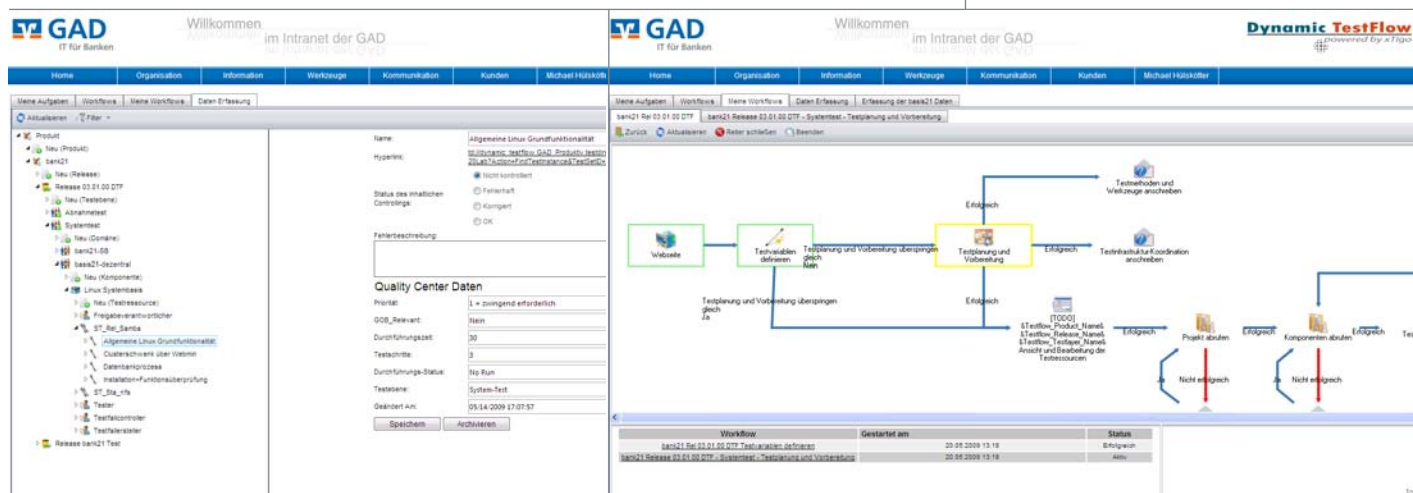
GAD
IT für Banken
Willkommen im Intranet der GAD

Home | Organisation | Information | Werkzeuge | Kommunikation | Kunden | Michael Hülskötter

Meine Aufgaben | Workflows | Meine Workflows | Daten Erfassung

Aktualisieren | Filter

Produkt
Neu (Produkt)
bank21
Neu (Release)
Release 03.01.00 DTF
Neu (Testebene)
Abnahmetest
Systemtest
Neu (Domäne)
bank21-SB
basis21-dezentral
Neu (Komponente)
Linux Systembasis
Neu (Testressource)
Freigabeverantwortlicher
ST_Rel_Samba
Allgemeine Linux Grundfunktionalität
Clusterschwenk über Webmin
Datenbankprozess
Installation+Funktionsüberprüfung
ST_Sta_nfs
Tester
Testfallcontroller
Testfallersteller
Release bank21 Test

Name: Allgemeine Linux Grundfunktionalität
Hyperlink: td://dynamic_testflow.GAD_Produkte.testtin 20Lab?Action=FindTestInstance&TestSetID
Status des inhaltlichen Controllings:
Nicht kontrolliert
Fehlerhaft
Korrigiert
OK
Fehlerbeschreibung:

Quality Center Daten
Priorität: 1 = zwingend erforderlich
GOB_Relevant: Nein
Durchführungszeit: 30
Testschritte: 3
Durchführungs-Status: No Run
Testebene: System-Test
Geändert Am: 05/14/2009 17:07:57
Speichern | Archivieren

GAD
IT für Banken
Willkommen im Intranet der GAD
Dynamic TestFlow
powered by xTigo

Home | Organisation | Information | Werkzeuge | Kommunikation | Kunden | Michael Hülskötter

Meine Aufgaben | Workflows | Meine Workflows | Daten Erfassung | Erfassung der basis21 Daten

bank21 Rel 03.01.00 DTF | bank21 Release 03.01.00 DTF - Systemtest - Testplanung und Vorbereitung

Zurück | Aktualisieren | Reiter schließen | Beenden

Webseite
Testvariablen definieren
Testplanung und Vorbereitung überspringen gleich Nein
Testplanung und Vorbereitung
Erfolgreich
Testmethoden und Werkzeuge anschreiben
Erfolgreich
Testinfrastuktur Koordination anschreiben
Testplanung und Vorbereitung überspringen gleich Ja
Erfolgreich
[TODO] &Testflow_Product_Name& &Testflow_Release_Name& &Testflow_Testlayer_Name& Ansicht und Bearbeitung der Testressourcen
Erfolgreich
Projekt abrufen
Erfolgreich
Komponenten abrufen
Erfolgreich
Nicht erfolgreich
Nicht erfolgreich

| Workflow | Gestartet am | Status |
|---|---|---|
| bank21 Rel 03.01.00 DTF Testvariablen definieren | 20.05.2009 13:18 | Erfolgreich |
| bank21 Release 03.01.00 DTF - Systemtest - Testplanung und Vorbereitung | 20.05.2009 13:18 | Aktiv |